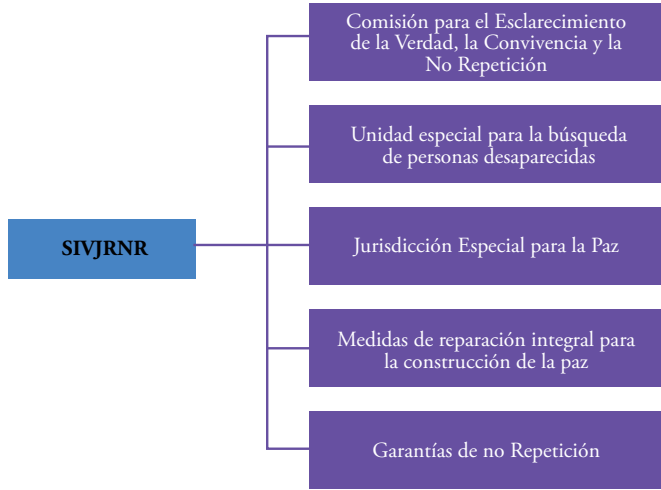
SIVJRNR

Comisión para el Esclarecimiento de la Verdad, la Convivencia y la No Repetición

Unidad especial para la búsqueda de personas desaparecidas

Jurisdicción Especial para la Paz

Medidas de reparación integral para la construcción de la paz

Garantías de no Repetición